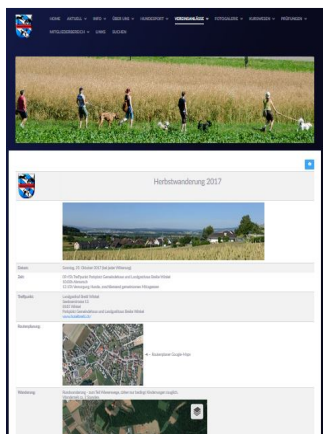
HOME AKTUELL ▾ INFO ▾ ÜBER UNS ▾ HUNDESPORT ▾ HUNDEAUSFLÜGE ▾ FOTOGALERIE ▾ KURSWESEN ▾ PRÜFUNGEN ▾
MITGLIEDERBEREICH ▾ LINKS SUCHEN

Herbstwanderung 2017

Datum | Sonntag, 15. Oktober 2017 (bei jeder Witterung)
Zeit | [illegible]
Treffpunkt | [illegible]
Routenplanung | ← Routenplanung Google-Maps
Wanderung | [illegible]